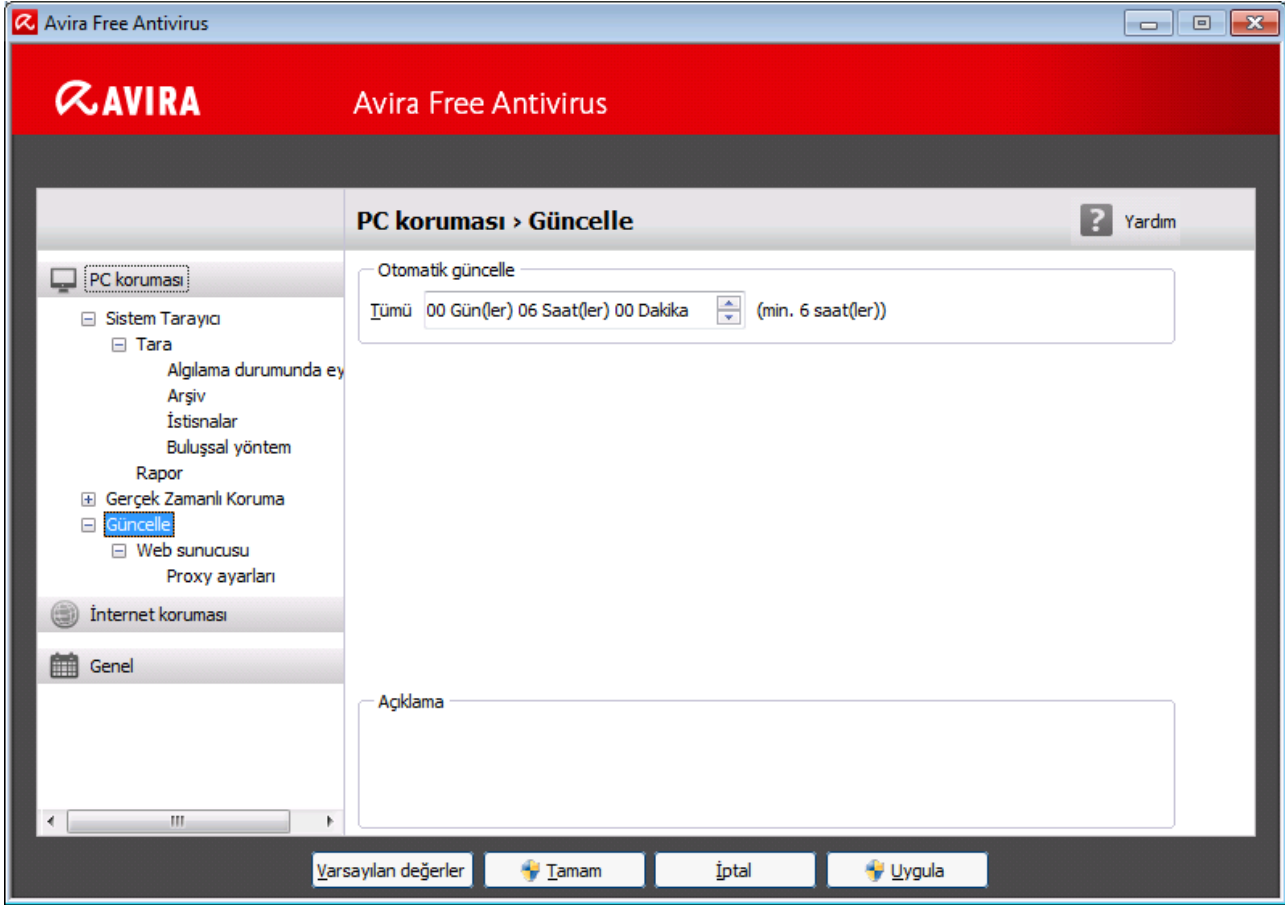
Avira Free Antivirus

AVIRA

Avira Free Antivirus

PC koruması › Güncelle

Yardım

PC koruması
Sistem Tarayıcı
Tara
Algılama durumunda ey
Arşiv
İstisnalar
Buluşsal yöntem
Rapor
Gerçek Zamanlı Koruma
Güncelle
Web sunucusu
Proxy ayarları
İnternet koruması
Genel

Otomatik güncelle
Tümü 00 Gün(ler) 06 Saat(ler) 00 Dakika (min. 6 saat(ler))

Açıklama

Varsayılan değerler
Tamam
İptal
Uygula